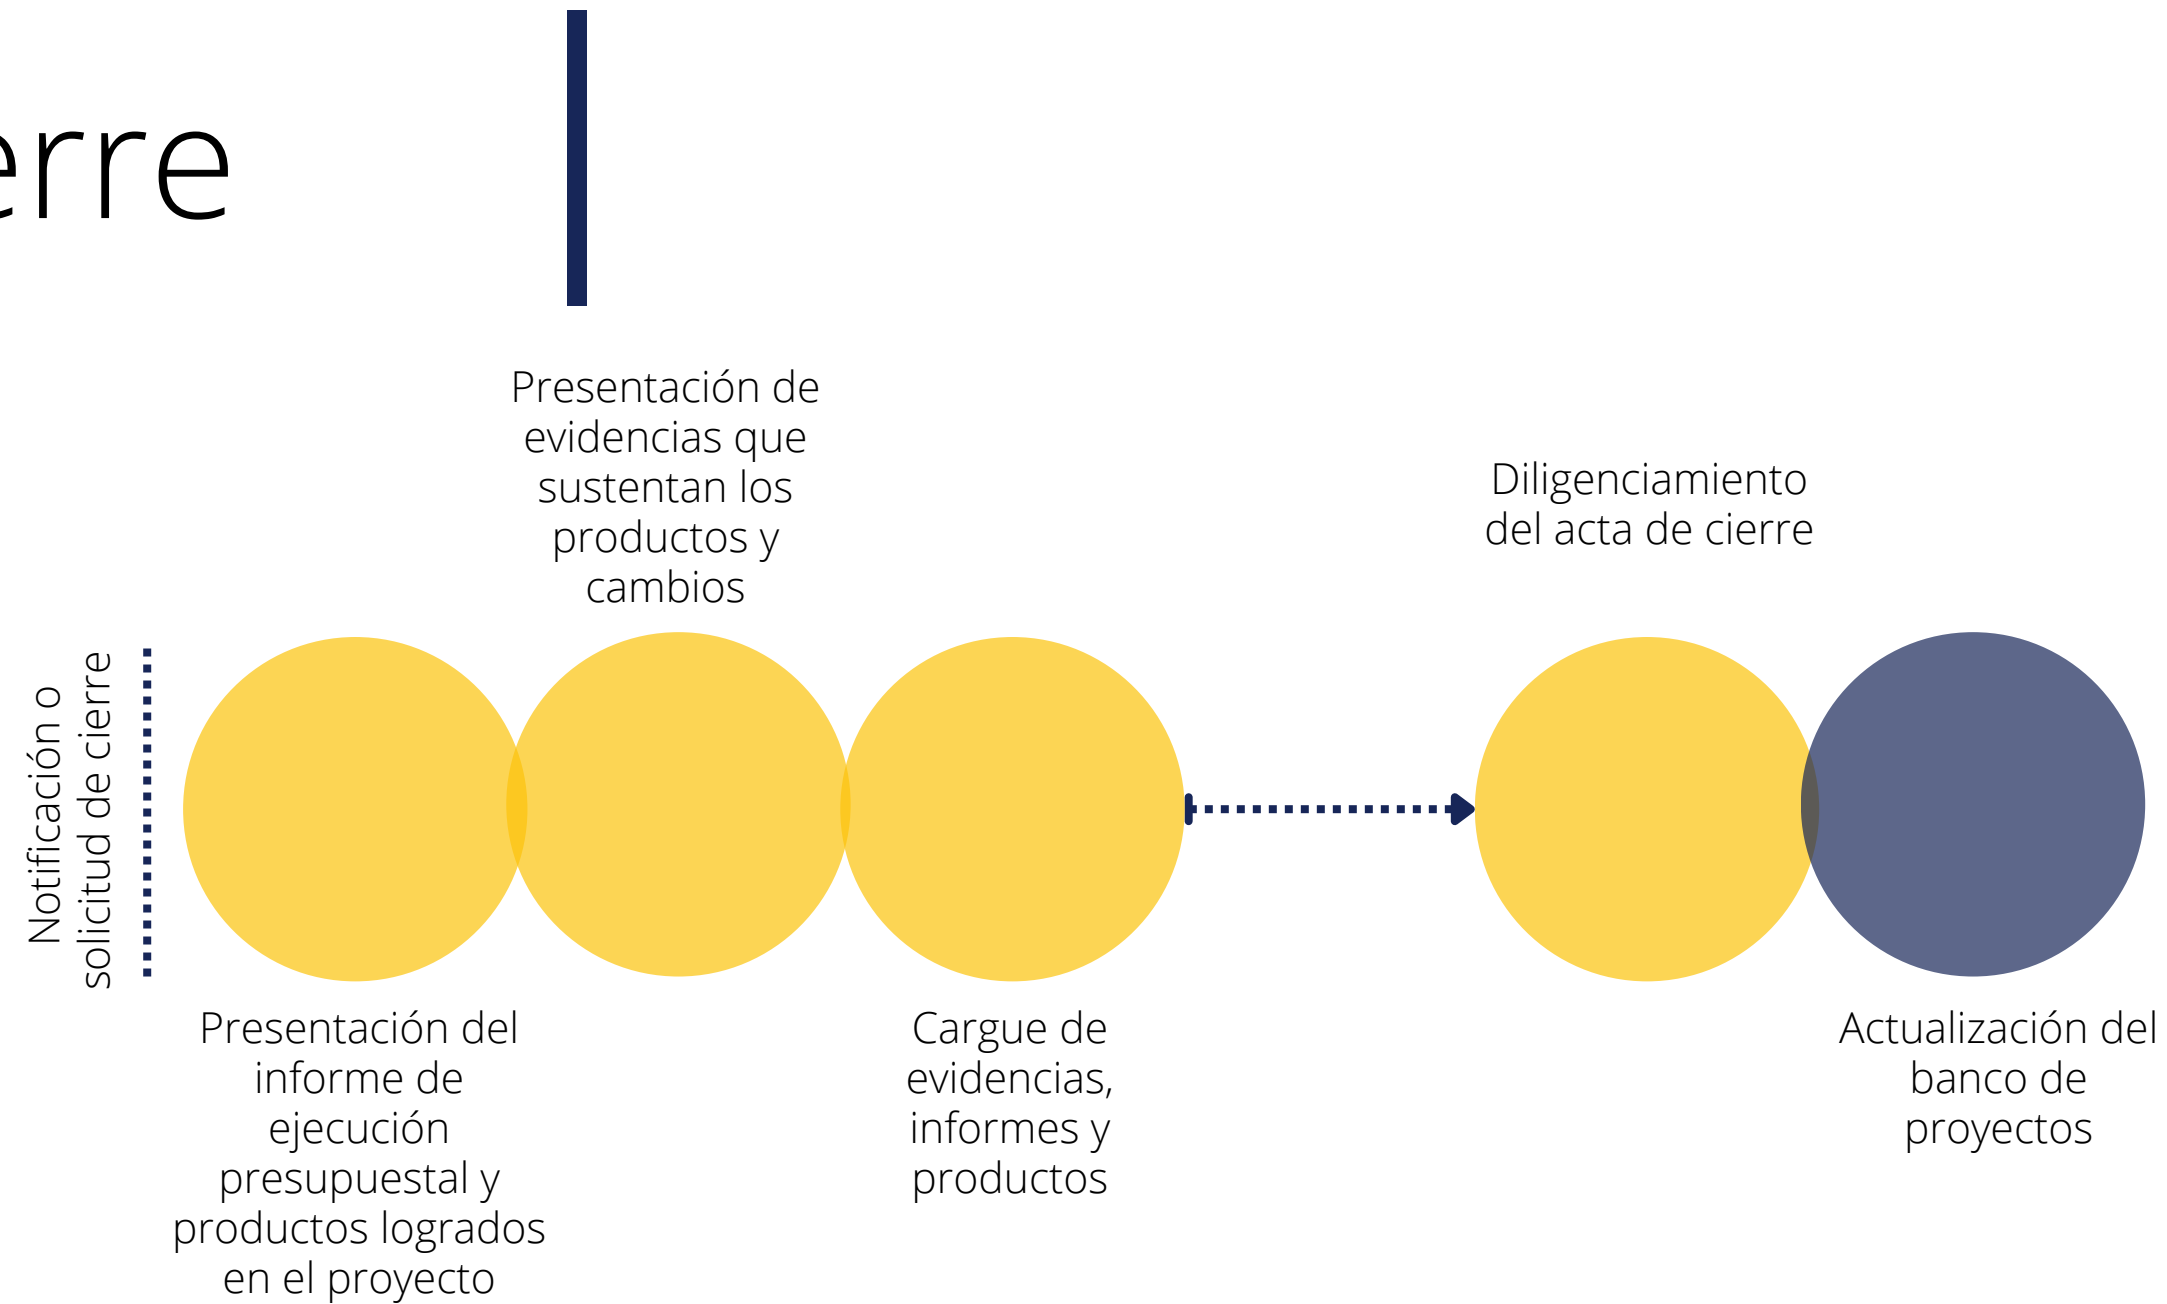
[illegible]erre

Presentación de evidencias que sustentan los productos y cambios

Diligenciamiento del acta de cierre

Notificación o solicitud de cierre

Presentación del informe de ejecución presupuestal y productos logrados en el proyecto

Cargue de evidencias, informes y productos

Actualización del banco de proyectos